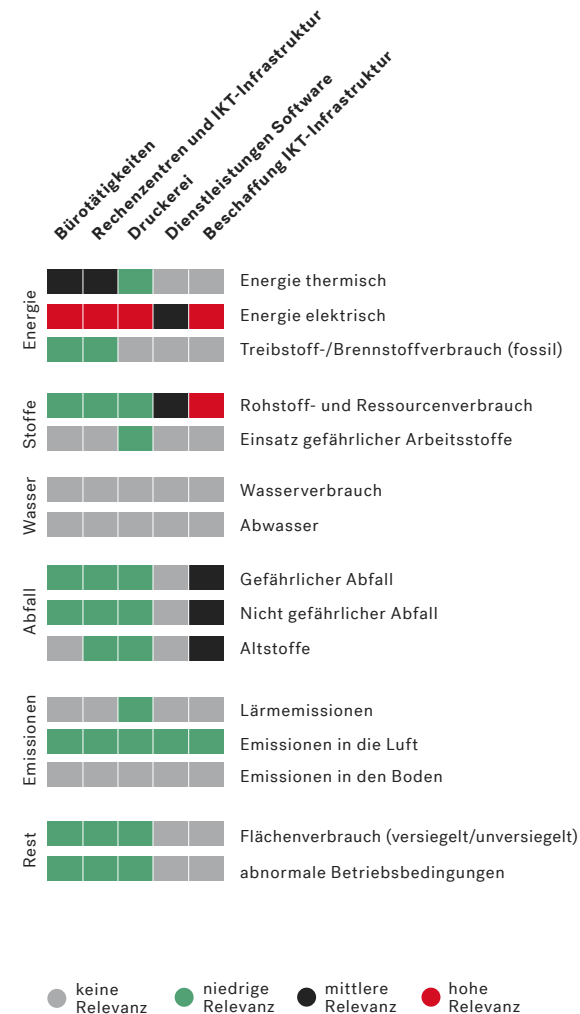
Bürotätigkeiten
Rechenzentren und IKT-Infrastruktur
Druckerei
Dienstleistungen Software
Beschaffung IKT-Infrastruktur

Energie
Energie thermisch
Energie elektrisch
Treibstoff-/Brennstoffverbrauch (fossil)

Stoffe
Rohstoff- und Ressourcenverbrauch
Einsatz gefährlicher Arbeitsstoffe

Wasser
Wasserverbrauch
Abwasser

Abfall
Gefährlicher Abfall
Nicht gefährlicher Abfall
Altstoffe

Emissionen
Lärmemissionen
Emissionen in die Luft
Emissionen in den Boden

Rest
Flächenverbrauch (versiegelt/unversiegelt)
abnormale Betriebsbedingungen

keine Relevanz
niedrige Relevanz
mittlere Relevanz
hohe Relevanz